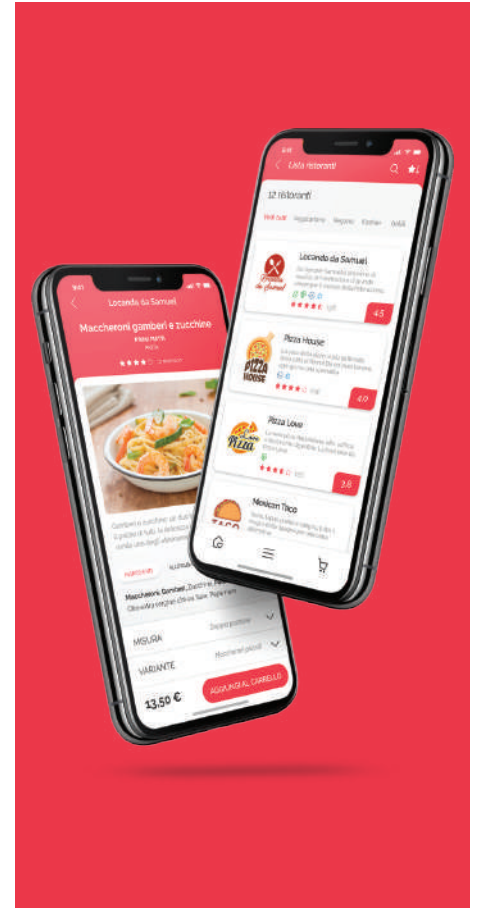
Locanda da Samuel

Maccheroni gamberi e zucchine

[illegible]

Gamberi e zucchine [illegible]

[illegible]

Maccheroni, Gamberi, Zucchine, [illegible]

MISURA

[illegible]

VARIANTE

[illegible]

13,50 €

AGGIUNGI AL CARRELLO

Lista ristoranti

12 ristoranti

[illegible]

Locanda da Samuel

4.5

Pizza House

4.0

Pizza Love

3.8

Mexican Taco